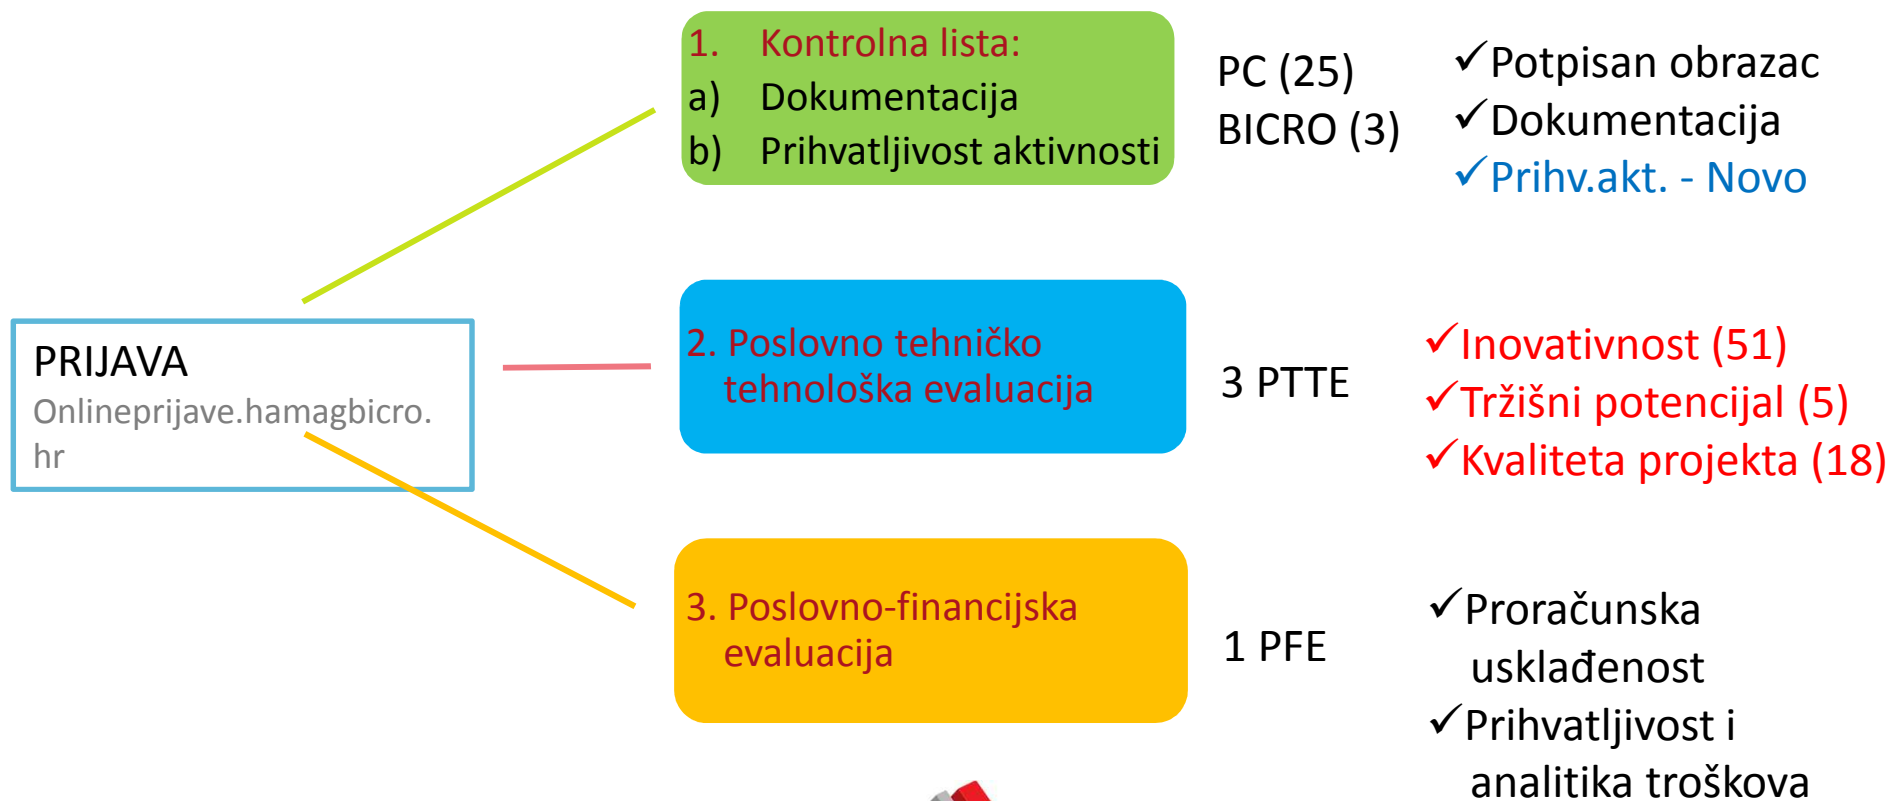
PRIJAVA
Onlineprijave.hamagbicro.hr

1. Kontrolna lista:
a) Dokumentacija
b) Prihvatljivost aktivnosti

PC (25)
BICRO (3)

✓Potpisan obrazac
✓Dokumentacija
✓Prihv.akt. - Novo

2. Poslovno tehničko tehnološka evaluacija

3 PTTE

✓Inovativnost (51)
✓Tržišni potencijal (5)
✓Kvaliteta projekta (18)

3. Poslovno-financijska evaluacija

1 PFE

✓Proračunska usklađenost
✓Prihvatljivost i analitika troškova